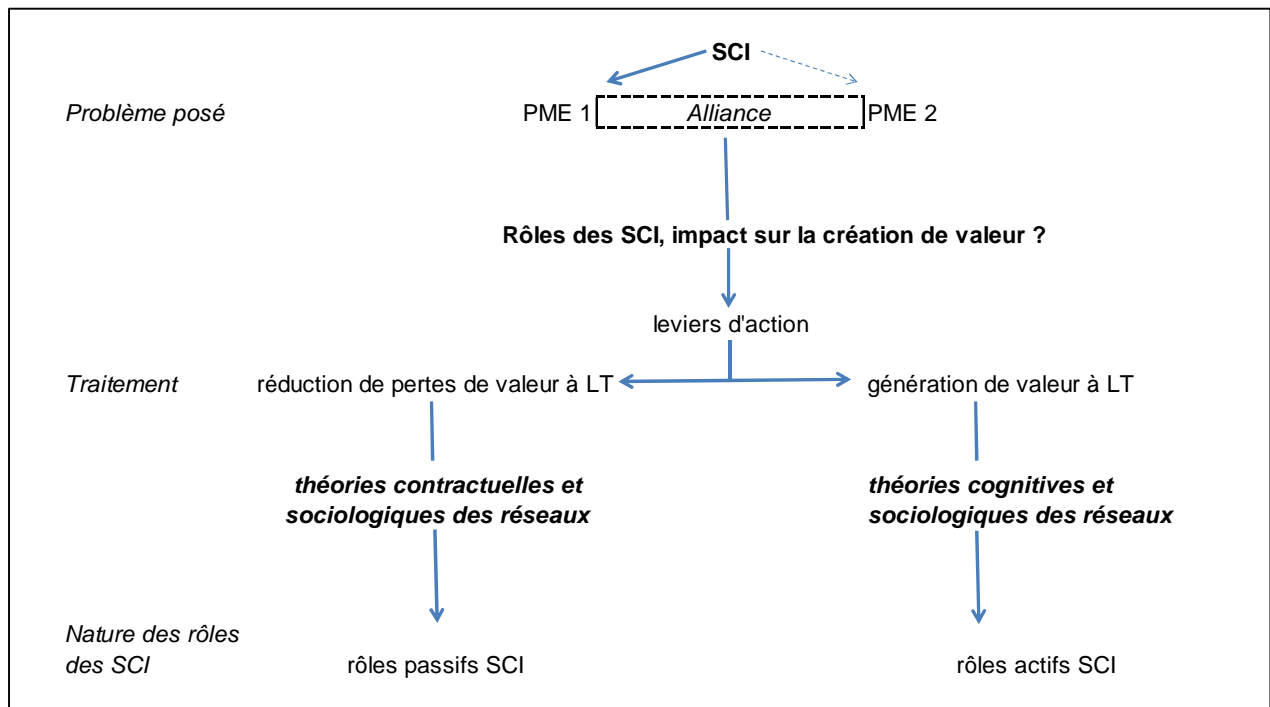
SCI

Problème posé

PME 1 Alliance PME 2

Rôles des SCI, impact sur la création de valeur ?

leviers d'action

Traitement

réduction de pertes de valeur à LT

génération de valeur à LT

théories contractuelles et sociologiques des réseaux

théories cognitives et sociologiques des réseaux

Nature des rôles des SCI

rôles passifs SCI

rôles actifs SCI